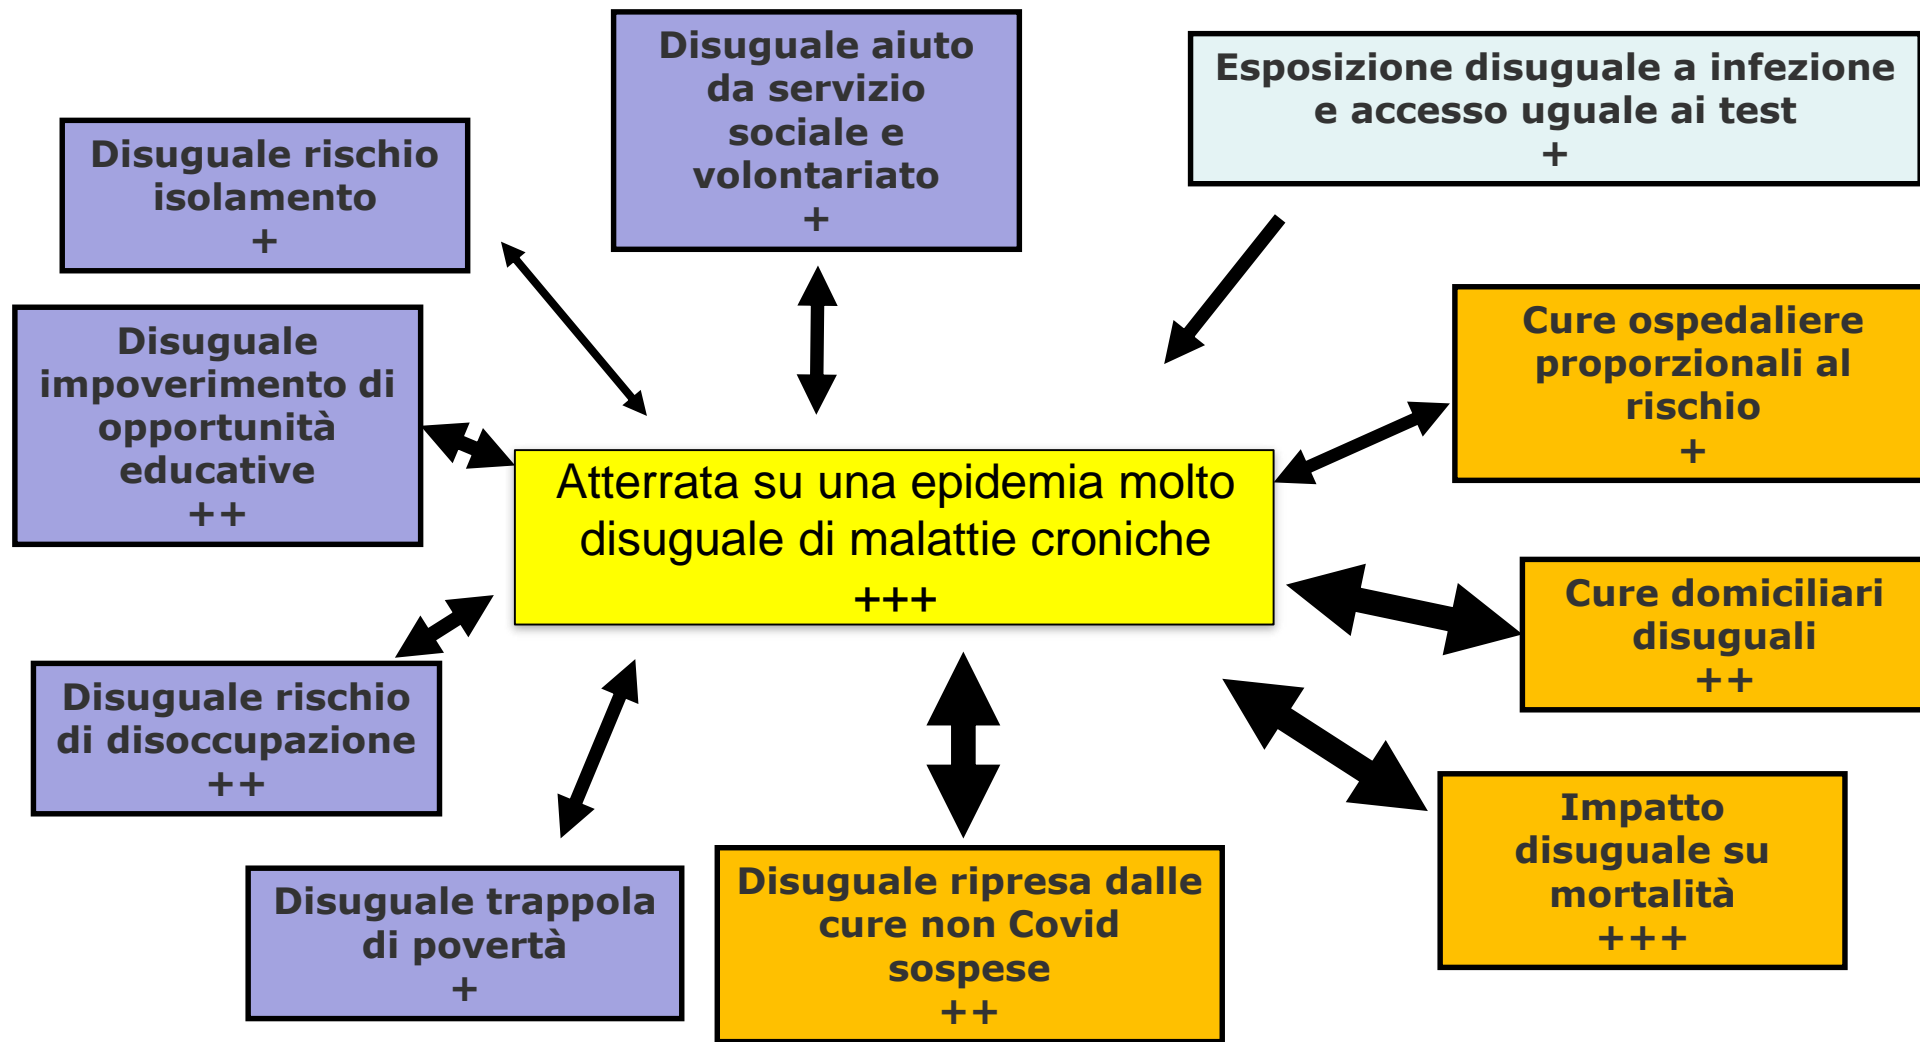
Disuguale aiuto da servizio sociale e volontariato
+

Esposizione disuguale a infezione e accesso uguale ai test
+

Disuguale rischio isolamento
+

Disuguale impoverimento di opportunità educative
++

Atterrata su una epidemia molto disuguale di malattie croniche
+++

Cure ospedaliere proporzionali al rischio
+

Cure domiciliari disuguali
++

Disuguale rischio di disoccupazione
++

Disuguale trappola di povertà
+

Disuguale ripresa dalle cure non Covid sospese
++

Impatto disuguale su mortalità
+++